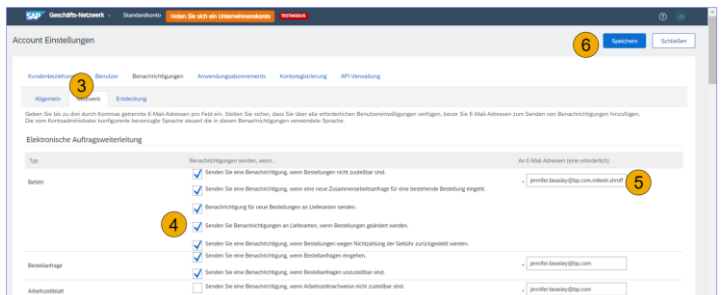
SAP Geschäfts-Netzwerk Standardkonto Holen Sie sich ein Unternehmenskonto TESTMODUS

Account Einstellungen

6 Speichern Schließen

Kundenbeziehungen Benutzer Benachrichtigungen Anwendungsabonnements Kontoregistrierung API-Verwaltung

Allgemein 3 Netzwerk Entdeckung

Geben Sie bis zu drei durch Kommas getrennte E-Mail-Adressen pro Feld ein. Stellen Sie sicher, dass Sie über alle erforderlichen Benutzereinwilligungen verfügen, bevor Sie E-Mail-Adressen zum Senden von Benachrichtigungen hinzufügen. Die vom Kontoadministrator konfigurierte bevorzugte Sprache steuert die in diesen Benachrichtigungen verwendete Sprache.

Elektronische Auftragsweiterleitung

| Typ | Benachrichtigungen senden, wenn... | An E-Mail-Adressen (eine erforderlich) |
|---|---|---|
| Befehl | Senden Sie eine Benachrichtigung, wenn Bestellungen nicht zustellbar sind. | jennifer.beasley@bp.com,mitesh.shroff 5 |
| | Senden Sie eine Benachrichtigung, wenn eine neue Zusammenarbeitsanfrage für eine bestehende Bestellung eingeht. | |
| | Benachrichtigung für neue Bestellungen an Lieferanten senden. | |
| | 4 Senden Sie Benachrichtigungen an Lieferanten, wenn Bestellungen geändert werden. | |
| | Senden Sie eine Benachrichtigung, wenn Bestellungen wegen Nichtzahlung der Gebühr zurückgestellt werden. | |
| Bestellanfrage | Senden Sie eine Benachrichtigung, wenn Bestellanfragen eingehen. | jennifer.beasley@bp.com |
| | Senden Sie eine Benachrichtigung, wenn Bestellanfragen unzustellbar sind. | |
| Arbeitszeitblatt | Senden Sie eine Benachrichtigung, wenn Arbeitszeitnachweise nicht zustellbar sind. | jennifer.beasley@bp.com |